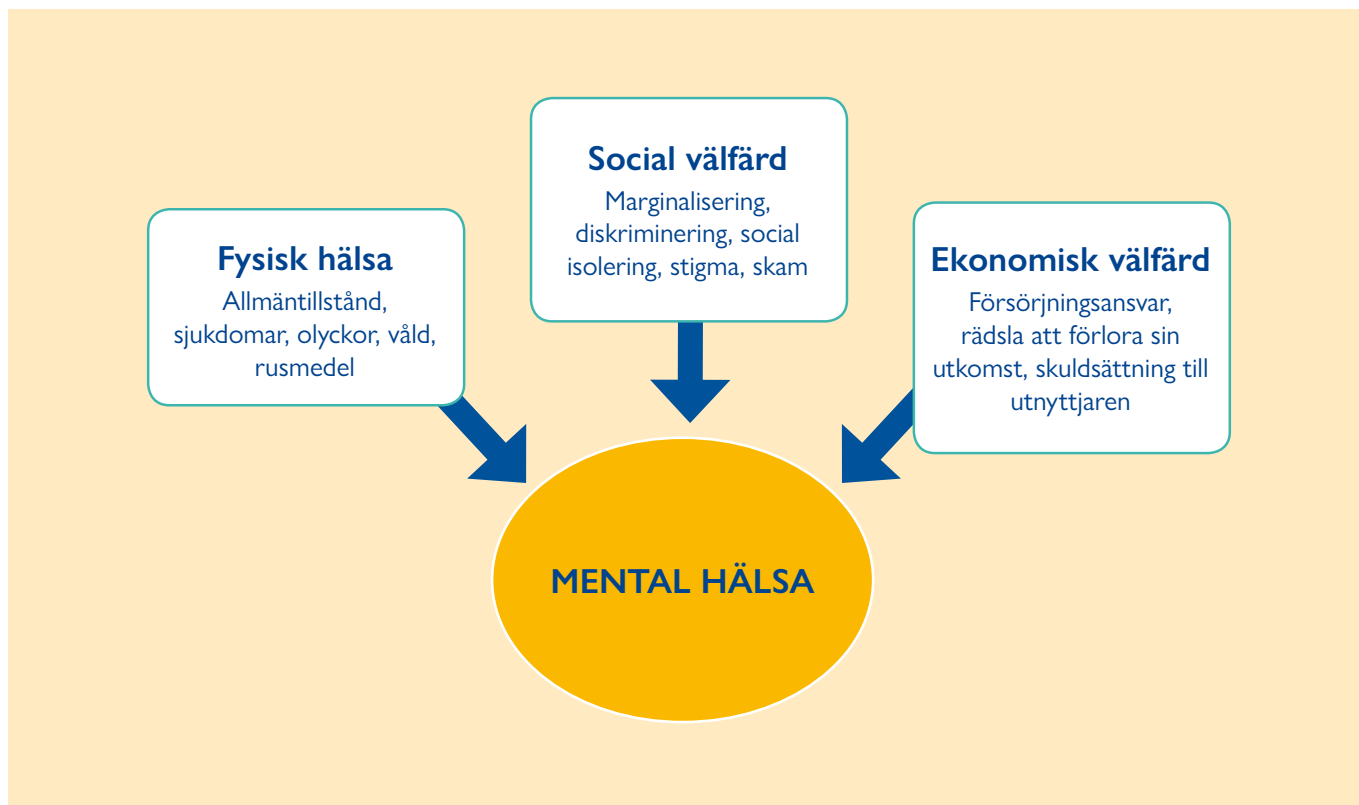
Social välfärd
Marginalisering, diskriminering, social isolering, stigma, skam

Fysisk hälsa
Allmäntillstånd, sjukdomar, olyckor, våld, rusmedel

Ekonomisk välfärd
Försörjningsansvar, rädsla att förlora sin utkomst, skuldsättning till utnyttjaren

MENTAL HÄLSA